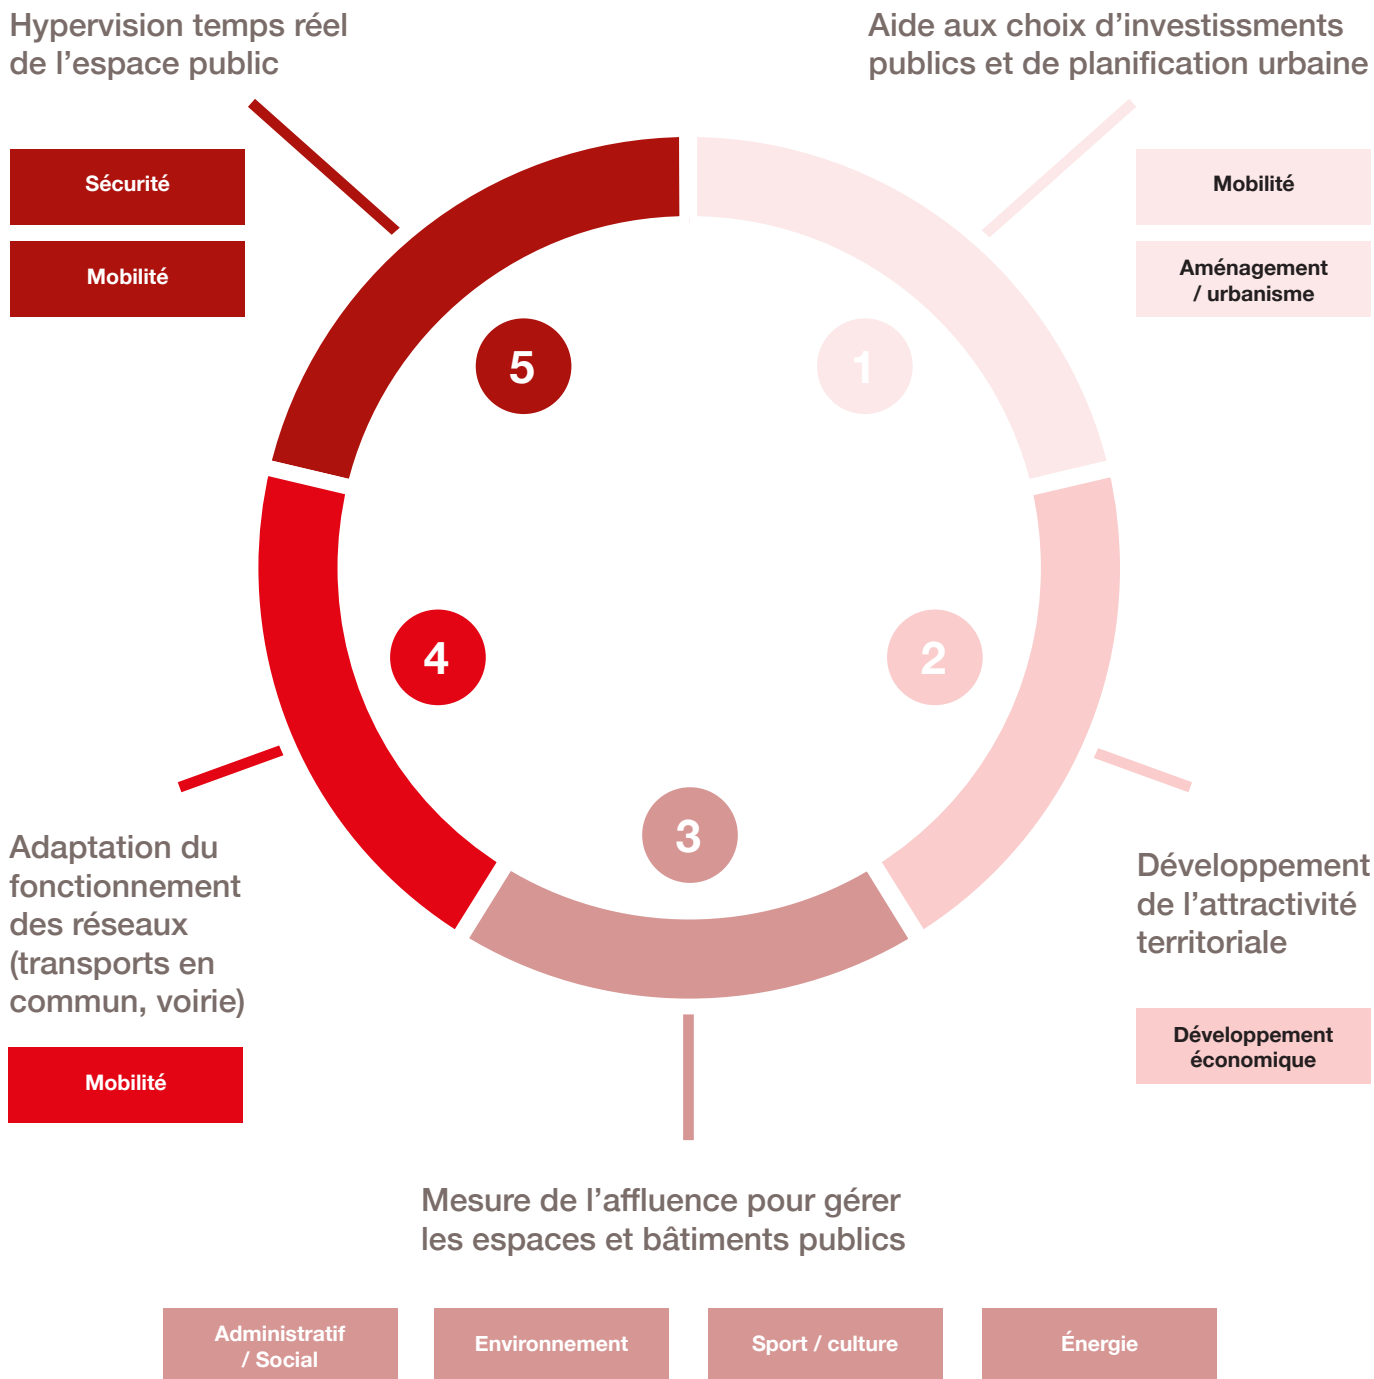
Hypervision temps réel de l'espace public

Sécurité

Mobilité

Aide aux choix d'investissments publics et de planification urbaine

Mobilité

Aménagement / urbanisme

5

1

4

2

3

Adaptation du fonctionnement des réseaux (transports en commun, voirie)

Mobilité

Développement de l'attractivité territoriale

Développement économique

Mesure de l'affluence pour gérer les espaces et bâtiments publics

Administratif / Social

Environnement

Sport / culture

Énergie